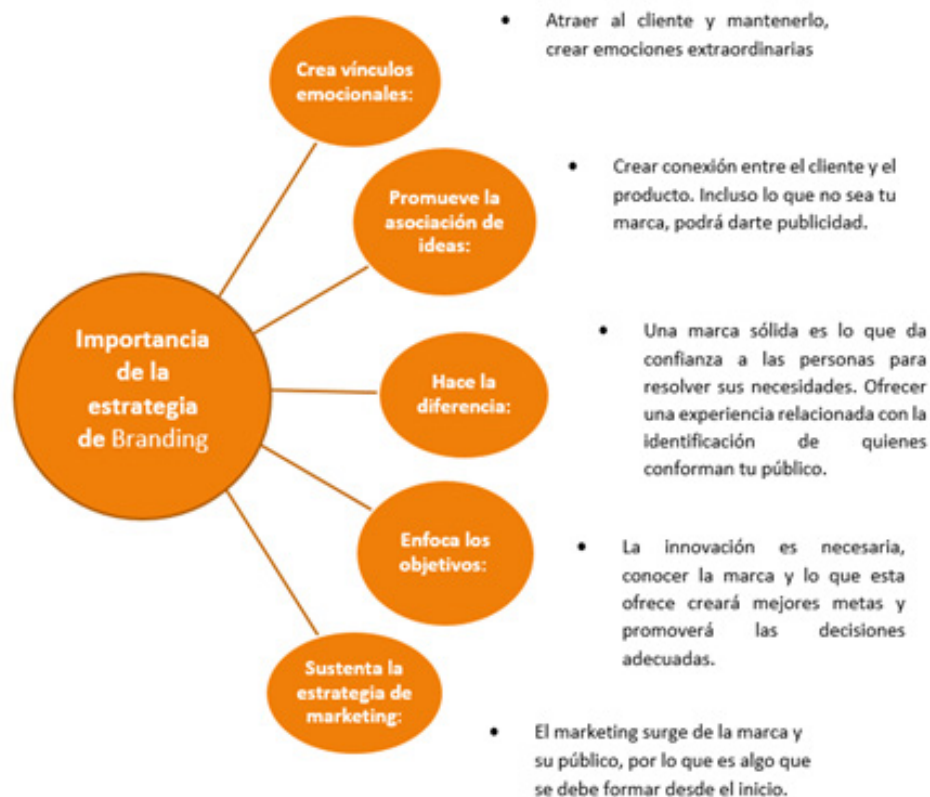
Importancia de la estrategia de Branding

Crea vínculos emocionales:

• Atraer al cliente y mantenerlo, crear emociones extraordinarias

Promueve la asociación de ideas:

• Crear conexión entre el cliente y el producto. Incluso lo que no sea tu marca, podrá darte publicidad.

Hace la diferencia:

• Una marca sólida es lo que da confianza a las personas para resolver sus necesidades. Ofrecer una experiencia relacionada con la identificación de quienes conforman tu público.

Enfoca los objetivos:

• La innovación es necesaria, conocer la marca y lo que esta ofrece creará mejores metas y promoverá las decisiones adecuadas.

Sustenta la estrategia de marketing:

• El marketing surge de la marca y su público, por lo que es algo que se debe formar desde el inicio.